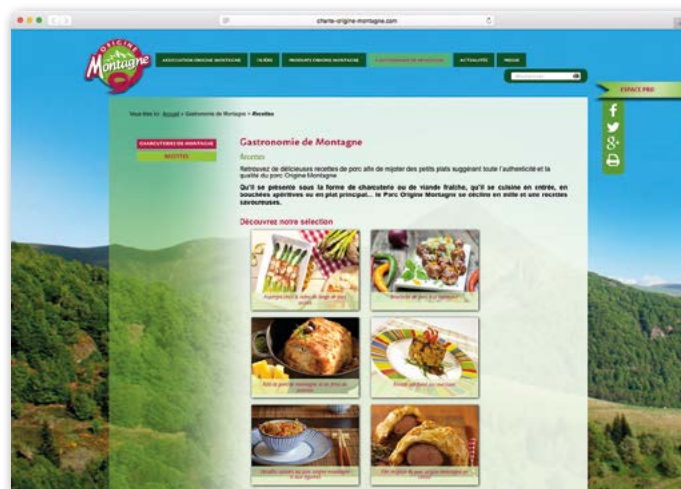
charte-origine-montagne.com

Origine Montagne

ASSOCIATION ORIGINE MONTAGNE | FILIÈRE | PRODUITS ORIGINE MONTAGNE | GASTRONOMIE DE MONTAGNE | ACTUALITÉS | MEDIA

ESPACE PRO

Vous êtes ici : Accueil > Gastronomie de Montagne > Recettes

CHARCUTERIES DE MONTAGNE
RECETTES

Gastronomie de Montagne

Recettes

Retrouvez de délicieuses recettes de porc afin de mijoter des petits plats suggérant toute l'authenticité et la qualité du porc Origine Montagne

Qu'il se présente sous la forme de charcuterie ou de viande fraîche, qu'il se cuisine en entrée, en bouchées apéritives ou en plat principal... le Porc Origine Montagne se décline en mille et une recettes savoureuses.

Découvrez notre sélection

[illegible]

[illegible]

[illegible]

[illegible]

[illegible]

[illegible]